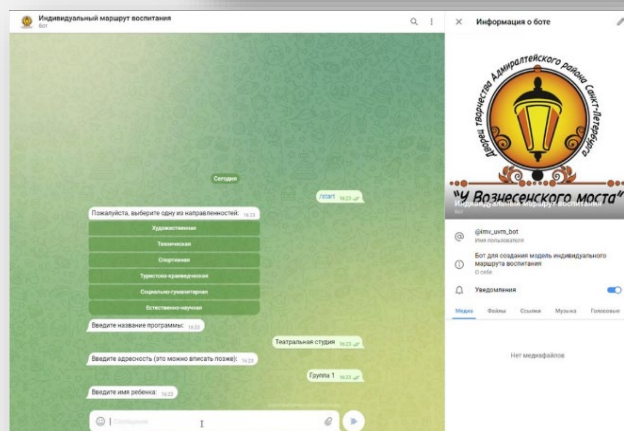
Индивидуальный маршрут воспитания
бот

Сегодня

/start 16:23

Пожалуйста, выберите одну из направленностей: 16:23

Художественная

Техническая

Спортивная

Туристско-краеведческая

Социально-гуманитарная

Естественно-научная

Введите название программы: 16:23

Театральная студия 16:23

Введите адресность (это можно вписать позже): 16:23

Группа 1 16:23

Введите имя ребенка: 16:23

Сообщение

Информация о боте

Дворец творчества Адмиралтейского района Санкт-Петербурга

"У Вознесенского моста"

Индивидуальный маршрут воспитания
бот

@imv_uvm_bot
Имя пользователя

Бот для создания модели индивидуального маршрута воспитания
О себе

Уведомления

Медиа Файлы Ссылки Музыка Голосовые

Нет медиафайлов